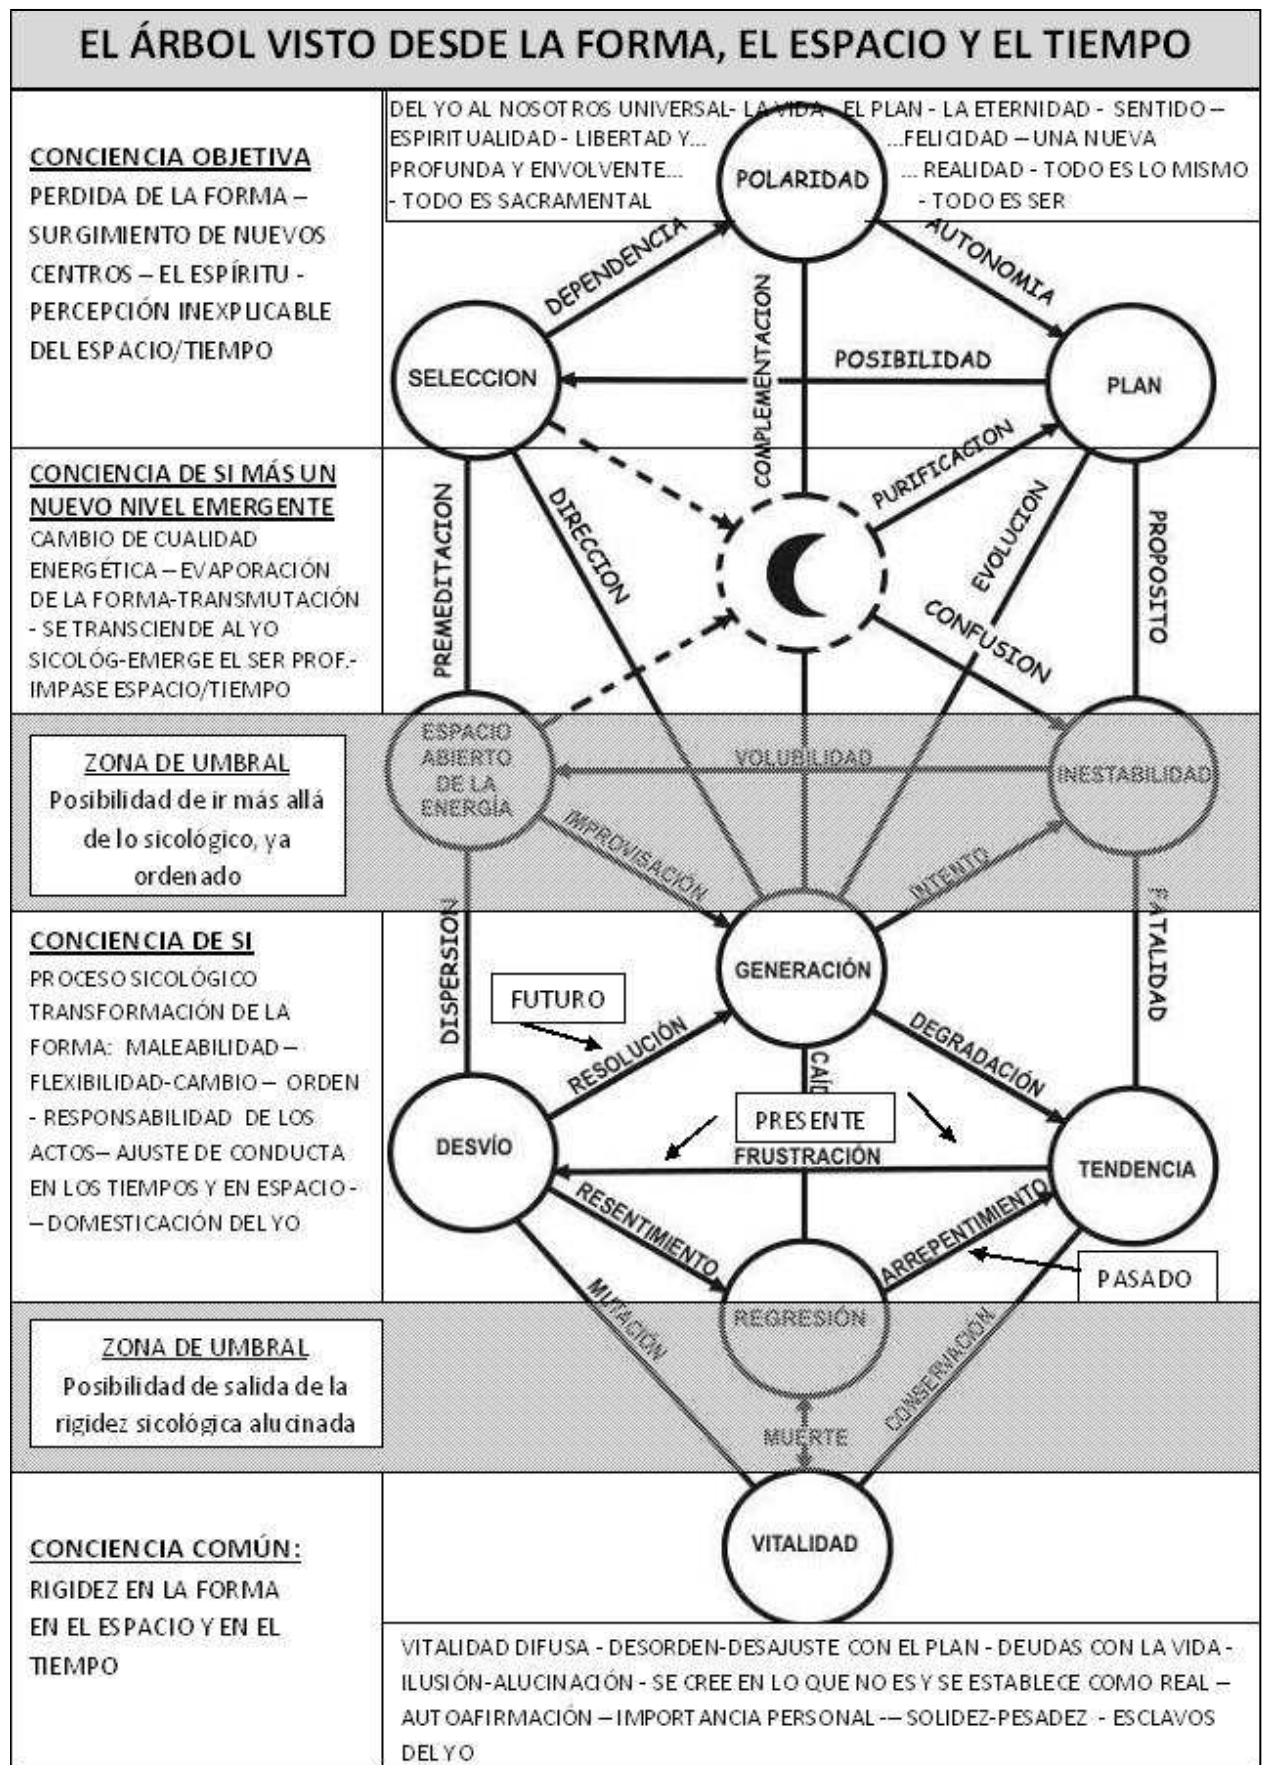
EL ÁRBOL VISTO DESDE LA FORMA, EL ESPACIO Y EL TIEMPO

CONCIENCIA OBJETIVA
PERDIDA DE LA FORMA – SURGIMIENTO DE NUEVOS CENTROS – EL ESPÍRITU - PERCEPCIÓN INEXPLICABLE DEL ESPACIO/TIEMPO

DEL YO AL NOSOTROS UNIVERSAL- LA VIDA - EL PLAN - LA ETERNIDAD - SENTIDO – ESPIRITUALIDAD - LIBERTAD Y... PROFUNDA Y ENVOLVENTE... - TODO ES SACRAMENTAL

...FELICIDAD – UNA NUEVA ... REALIDAD - TODO ES LO MISMO - TODO ES SER

POLARIDAD
DEPENDENCIA
AUTONOMIA
COMPLEMENTACION
SELECCION
POSIBILIDAD
PLAN

CONCIENCIA DE SI MÁS UN NUEVO NIVEL EMERGENTE
CAMBIO DE CUALIDAD ENERGÉTICA – EVAPORACIÓN DE LA FORMA-TRANSMUTACIÓN - SE TRANSCIENDE AL YO SICOLÓG-EMERGE EL SER PROF.- IMPASE ESPACIO/TIEMPO

PREMEDITACION
DIRECCION
PURIFICACION
EVOLUCION
PROPOSITO
CONFUSION

ZONA DE UMBRAL
Posibilidad de ir más allá de lo sicológico, ya ordenado

ESPACIO ABIERTO DE LA ENERGÍA
VOLUBILIDAD
INESTABILIDAD
IMPROVISACIÓN
INTENTO

CONCIENCIA DE SI
PROCESO SICOLÓGICO TRANSFORMACIÓN DE LA FORMA: MALEABILIDAD – FLEXIBILIDAD-CAMBIO – ORDEN - RESPONSABILIDAD DE LOS ACTOS– AJUSTE DE CONDUCTA EN LOS TIEMPOS Y EN ESPACIO - – DOMESTICACIÓN DEL YO

DISPERSION
FUTURO
GENERACIÓN
FATALIDAD
RESOLUCIÓN
DEGRADACIÓN
CAÍD
PRESENTE
DESVÍO
FRUSTRACIÓN
TENDENCIA
RESENTIMIENTO
ARREPENTIMIENTO
PASADO

ZONA DE UMBRAL
Posibilidad de salida de la rigidez sicológica alucinada

MUTACIÓN
REGRESIÓN
CONSERVACIÓN
MUERTE

CONCIENCIA COMÚN:
RIGIDEZ EN LA FORMA EN EL ESPACIO Y EN EL TIEMPO

VITALIDAD

VITALIDAD DIFUSA - DESORDEN-DESAJUSTE CON EL PLAN - DEUDAS CON LA VIDA - ILUSIÓN-ALUCINACIÓN - SE CREE EN LO QUE NO ES Y SE ESTABLECE COMO REAL – AUTOAFIRMACIÓN – IMPORTANCIA PERSONAL -– SOLIDEZ-PESADEZ - ESCLAVOS DEL YO